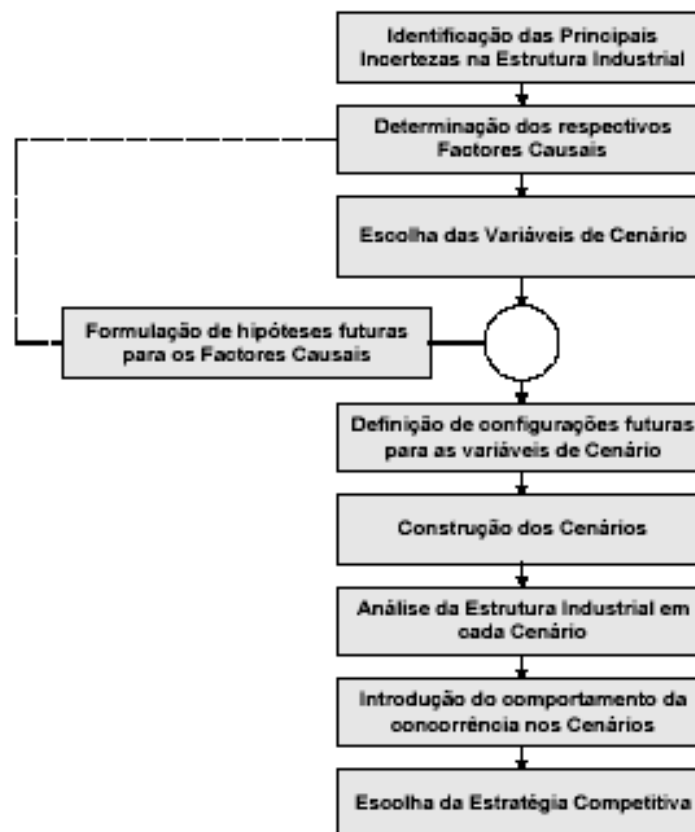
Identificação das Principais Incertezas na Estrutura Industrial

Determinação dos respectivos Factores Causais

Escolha das Variáveis de Cenário

Formulação de hipóteses futuras para os Factores Causais

Definição de configurações futuras para as variáveis de Cenário

Construção dos Cenários

Análise da Estrutura Industrial em cada Cenário

Introdução do comportamento da concorrência nos Cenários

Escolha da Estratégia Competitiva